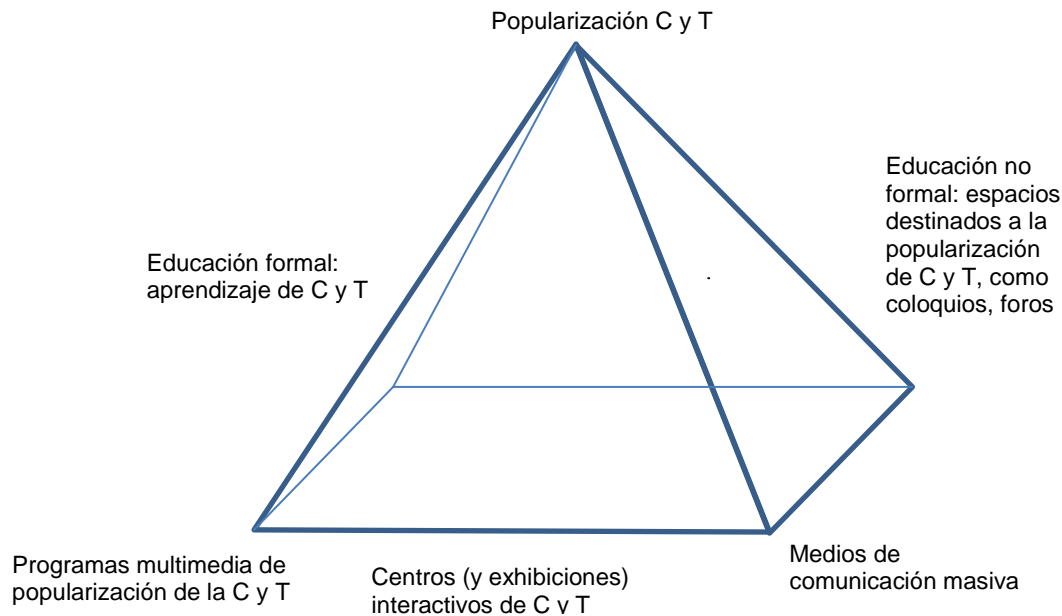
Popularización C y T

Educación no formal: espacios destinados a la popularización de C y T, como coloquios, foros

Educación formal: aprendizaje de C y T

Programas multimedia de popularización de la C y T

Centros (y exhibiciones) interactivos de C y T

Medios de comunicación masiva